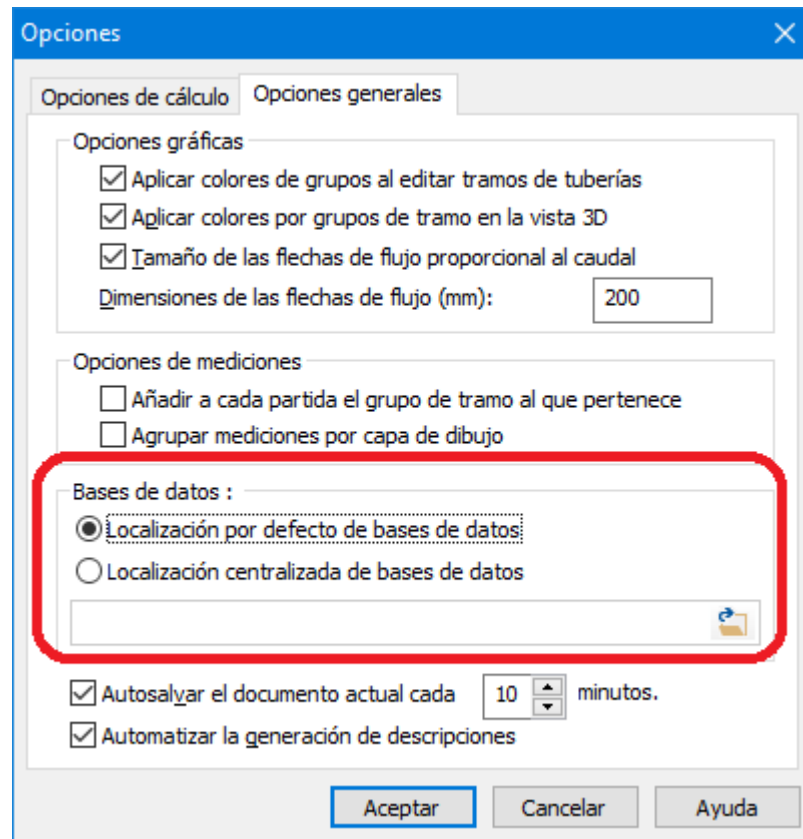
Opciones

Opciones de cálculo | Opciones generales

Opciones gráficas
Aplicar colores de grupos al editar tramos de tuberías
Aplicar colores por grupos de tramo en la vista 3D
Tamaño de las flechas de flujo proporcional al caudal
Dimensiones de las flechas de flujo (mm): 200

Opciones de mediciones
Añadir a cada partida el grupo de tramo al que pertenece
Agrupar mediciones por capa de dibujo

Bases de datos :
Localización por defecto de bases de datos
Localización centralizada de bases de datos

Autosalvar el documento actual cada 10 minutos.
Automatizar la generación de descripciones

Aceptar | Cancelar | Ayuda